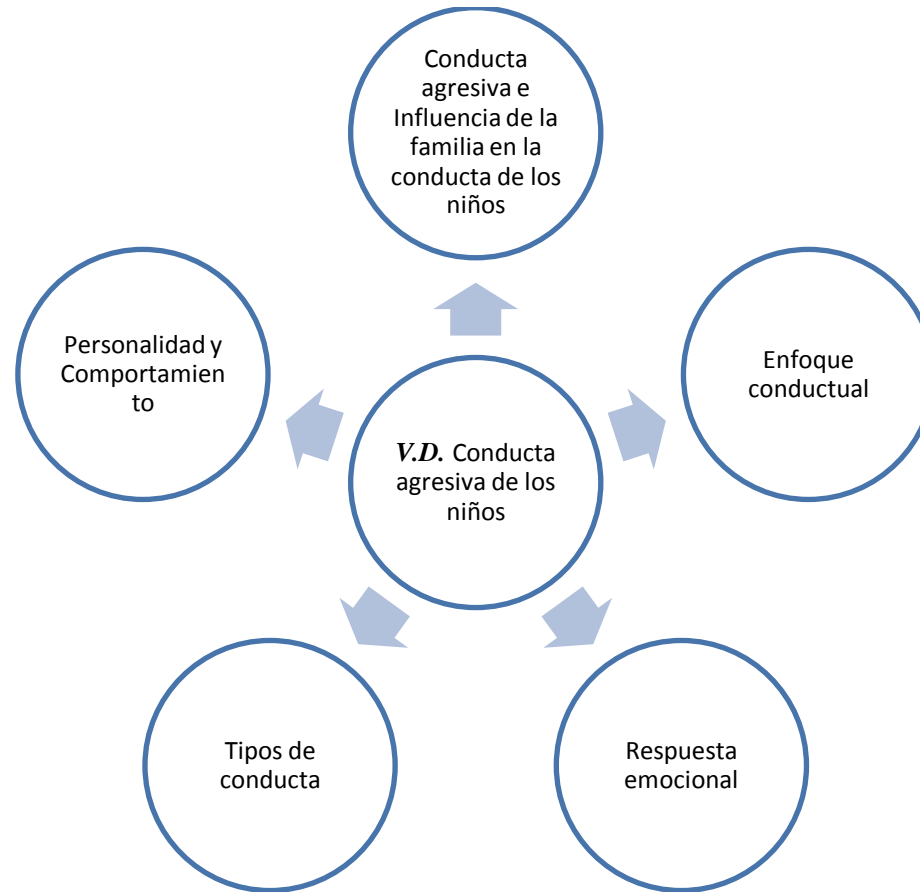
Conducta agresiva e Influencia de la familia en la conducta de los niños

Personalidad y Comportamiento

Enfoque conductual

V.D. Conducta agresiva de los niños

Tipos de conducta

Respuesta emocional